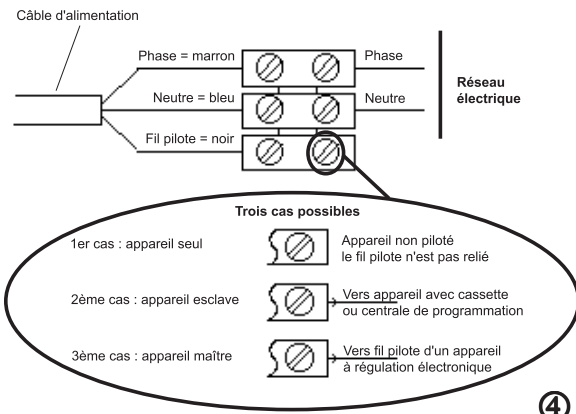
Câble d'alimentation

Phase = marron

Phase

Neutre = bleu

Neutre

Réseau électrique

Fil pilote = noir

Trois cas possibles

1er cas : appareil seul

Appareil non piloté le fil pilote n'est pas relié

2ème cas : appareil esclave

Vers appareil avec cassette ou centrale de programmation

3ème cas : appareil maître

Vers fil pilote d'un appareil à régulation électronique

4